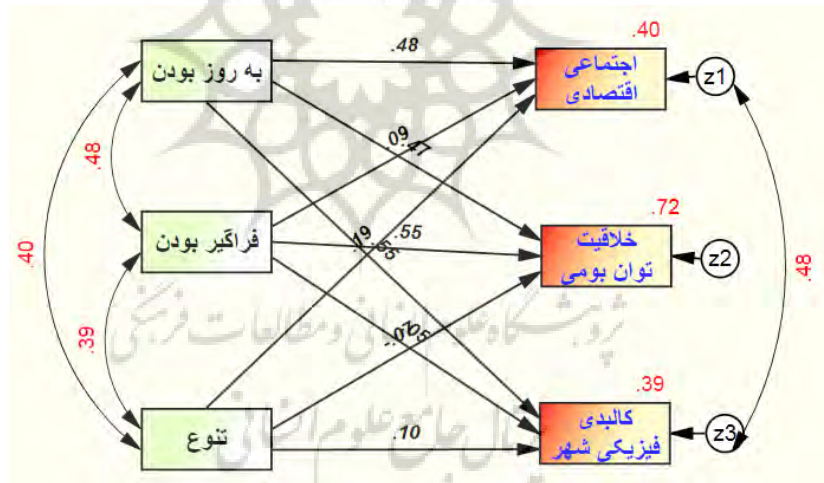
به روز بودن

فراگیر بودن

تنوع

اجتماعی اقتصادی

خلاقیت توان بومی

کالبدی فیزیکی شهر

z1

z2

z3

.40

.72

.39

.48

.09

.47

.55

.19

.65

.02

.05

.10

.48

.39

.40

.48

پژوهشگاه علوم انسانی و مطالعات فرهنگی

پرتال جامع علوم انسانی